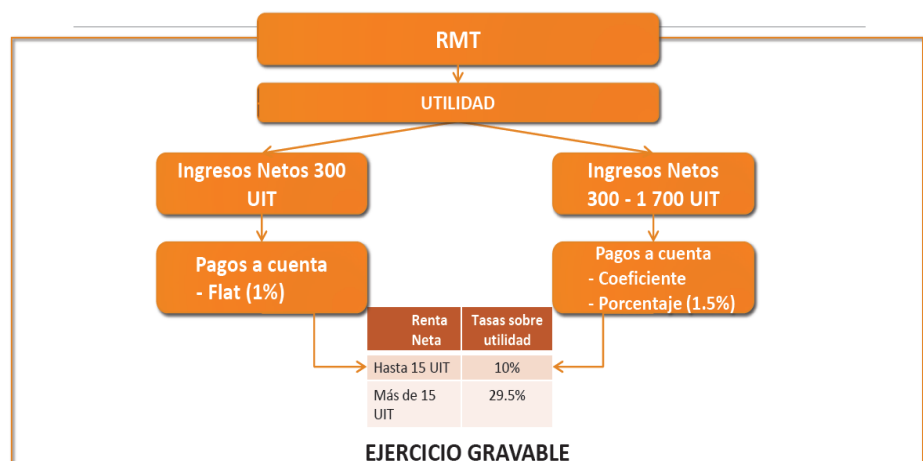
RMT

UTILIDAD

Ingresos Netos 300 UIT

Pagos a cuenta
- Flat (1%)

Ingresos Netos 300 - 1 700 UIT

Pagos a cuenta
- Coeficiente
- Porcentaje (1.5%)

| Renta Neta | Tasas sobre utilidad |
|---|---|
| Hasta 15 UIT | 10% |
| Más de 15 UIT | 29.5% |

EJERCICIO GRAVABLE